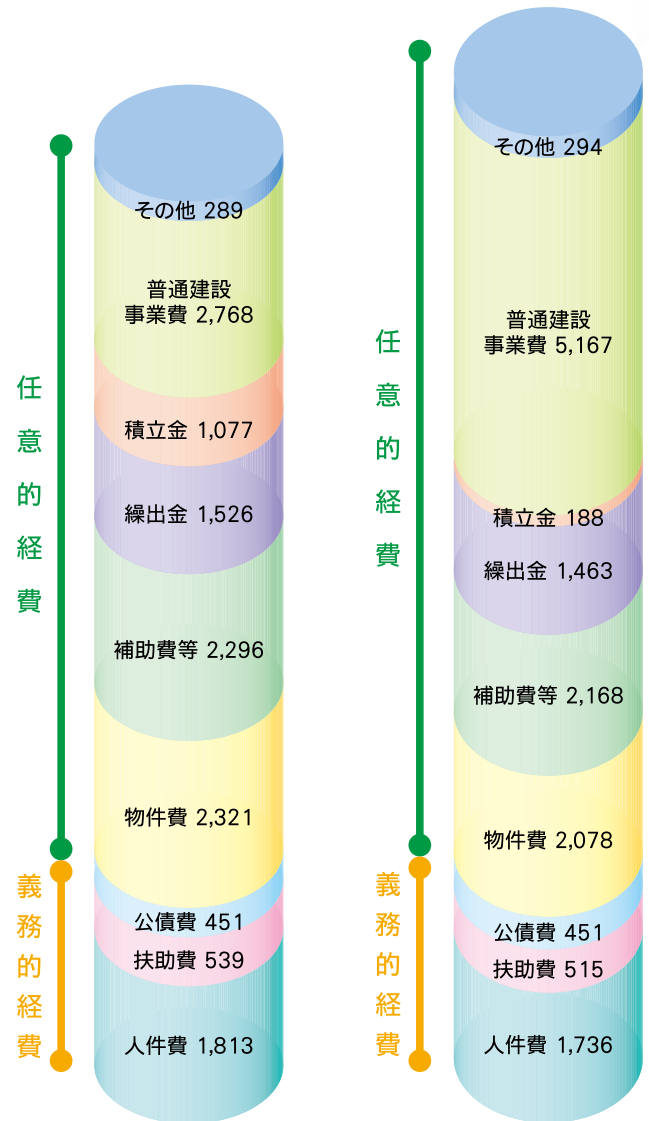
任意的経費

その他 289

普通建設事業費 2,768

積立金 1,077

繰出金 1,526

補助費等 2,296

物件費 2,321

義務的経費

公債費 451

扶助費 539

人件費 1,813

任意的経費

その他 294

普通建設事業費 5,167

積立金 188

繰出金 1,463

補助費等 2,168

物件費 2,078

義務的経費

公債費 451

扶助費 515

人件費 1,736